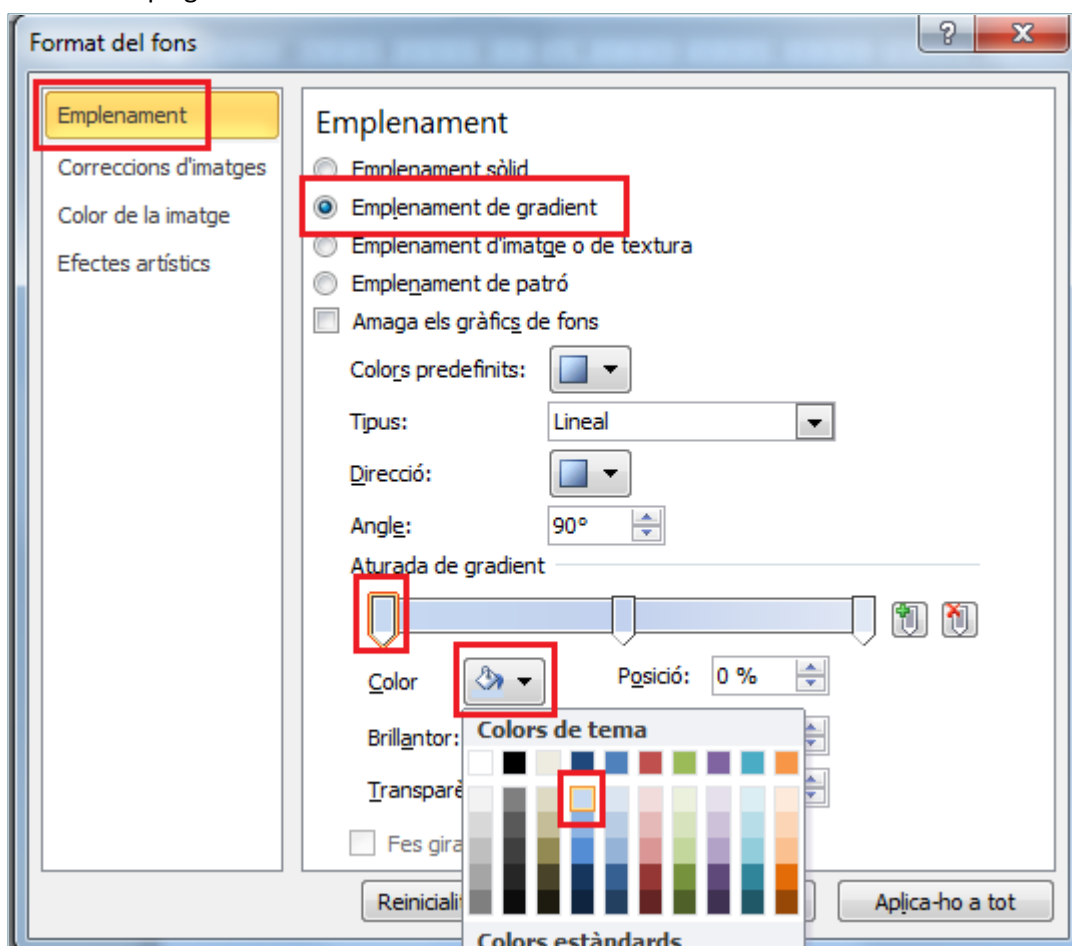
Format del fons

Emplenament
Correccions d'imatges
Color de la imatge
Efectes artístics

Emplenament

Emplenament sòlid
Emplenament de gradient
Emplenament d'imatge o de textura
Emplenament de patró
Amaga els gràfics de fons

Colors predefinits:
Tipus: Lineal
Direcció:
Angle: 90°
Aturada de gradient
Color
Posició: 0 %
Brillantor:
Transparè
Fes gira

Colors de tema
Colors estàndards

Reinicialit
Aplica-ho a tot